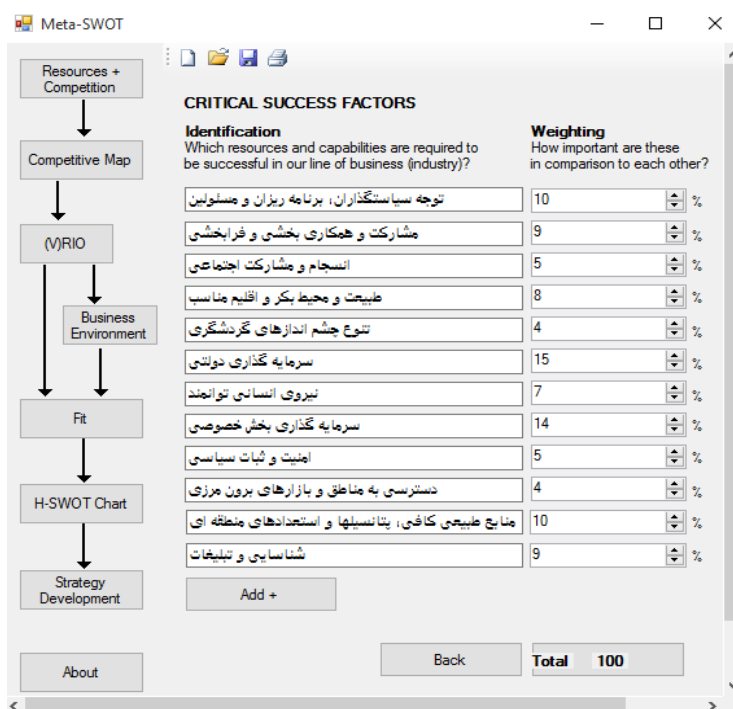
Meta-SWOT

Resources + Competition

Competitive Map

(V)RIO

Business Environment

Fit

H-SWOT Chart

Strategy Development

About

CRITICAL SUCCESS FACTORS

Identification
Which resources and capabilities are required to be successful in our line of business (industry)?

Weighting
How important are these in comparison to each other?

| Identification | Weighting | |
|---|---|---|
| توجه سیاستگذاران، برنامه ریزان و مسئولین | 10 | % |
| مشارکت و همکاری بخشی و فرابخشی | 9 | % |
| انسجام و مشارکت اجتماعی | 5 | % |
| طبیعت و محیط بکر و اقلیم مناسب | 8 | % |
| تنوع چشم اندازهای گردشگری | 4 | % |
| سرمایه گذاری دولتی | 15 | % |
| نیروی انسانی توانمند | 7 | % |
| سرمایه گذاری بخش خصوصی | 14 | % |
| امنیت و ثبات سیاسی | 5 | % |
| دسترسی به مناطق و بازارهای برون مرزی | 4 | % |
| منابع طبیعی کافی، پتانسیلها و استعدادهای منطقه ای | 10 | % |
| شناسایی و تبلیغات | 9 | % |

Add +

Back

Total 100